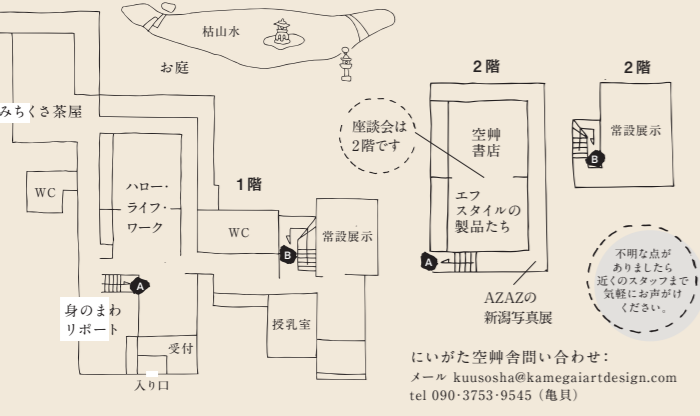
枯山水

お庭

みちくさ茶屋

WC

ハロー・ライフ・ワーク

1階

WC

常設展示

身のまわりポート

授乳室

受付

入り口

2階

座談会は2階です

空艸書店

エフスタイルの製品たち

AZAZの新潟写真展

2階

常設展示

不明な点がありましたら近くのスタッフまで気軽にお声がけください。

にいがた空艸舎問い合わせ:

メール kuusosha@kamegaiartdesign.com

tel 090-3753-9545(亀貝)